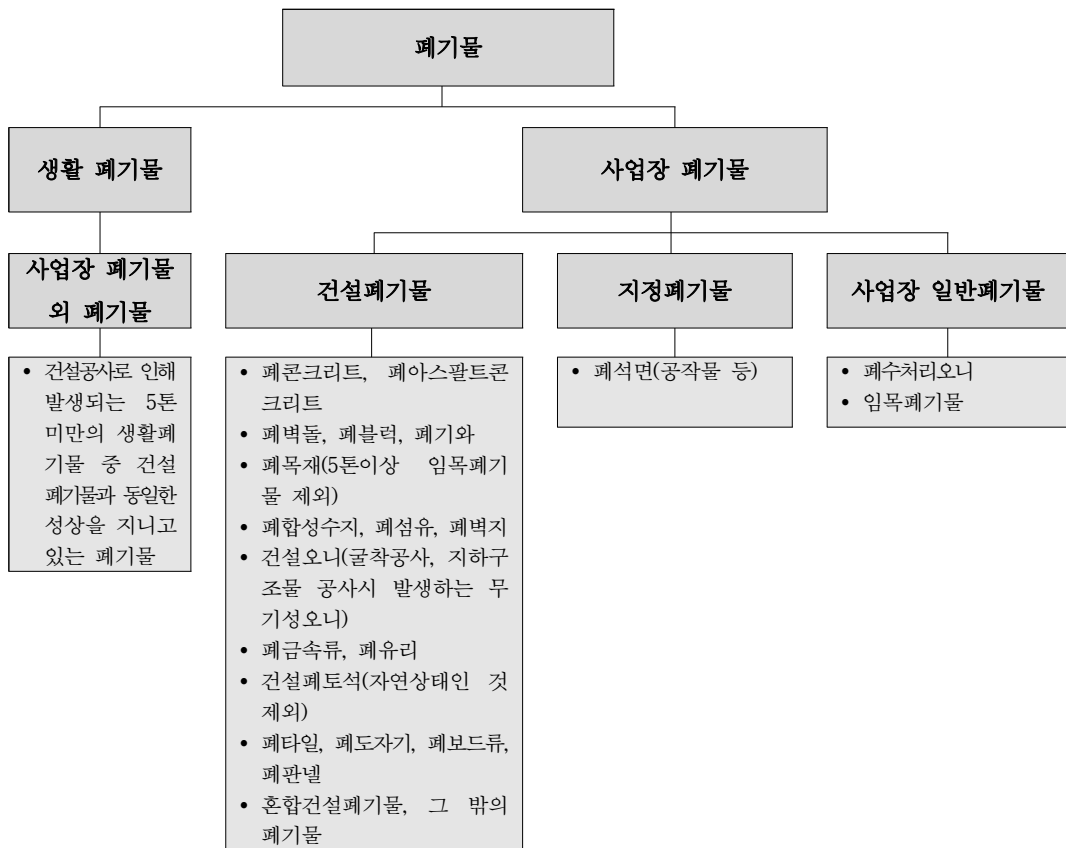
폐기물

생활 폐기물

사업장 폐기물

사업장 폐기물 외 폐기물

• 건설공사로 인해 발생되는 5톤 미만의 생활폐기물 중 건설폐기물과 동일한 성상을 지니고 있는 폐기물

건설폐기물

• 폐콘크리트, 폐아스팔트콘크리트
• 폐벽돌, 폐블럭, 폐기와
• 폐목재(5톤이상 임목폐기물 제외)
• 폐합성수지, 폐섬유, 폐벽지
• 건설오니(굴착공사, 지하구조물 공사시 발생하는 무기성오니)
• 폐금속류, 폐유리
• 건설폐토석(자연상태인 것 제외)
• 폐타일, 폐도자기, 폐보드류, 폐판넬
• 혼합건설폐기물, 그 밖의 폐기물

지정폐기물

• 폐석면(공작물 등)

사업장 일반폐기물

• 폐수처리오니
• 임목폐기물